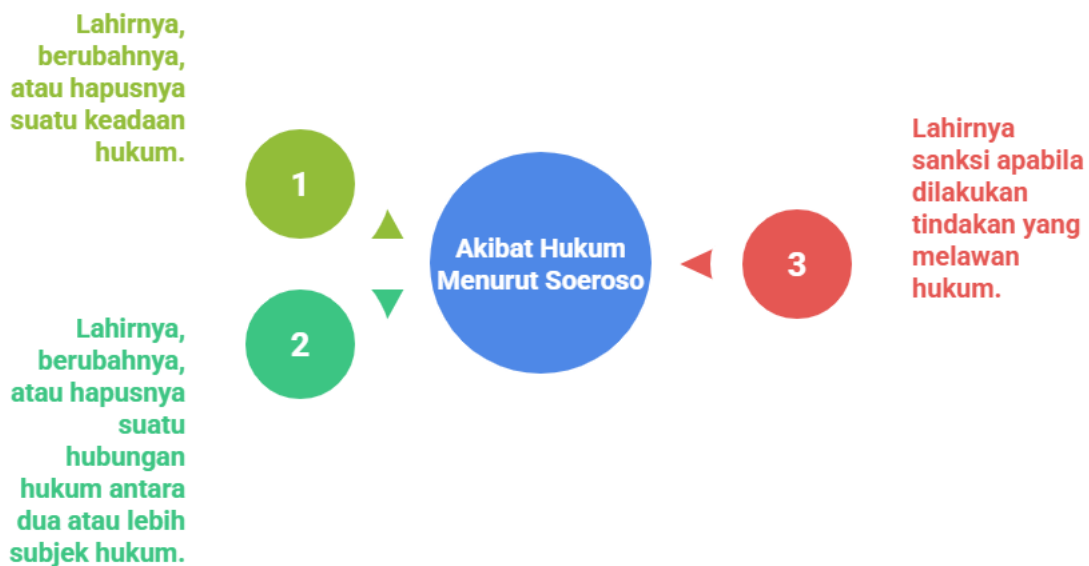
Lahirnya, berubahnya, atau hapusnya suatu keadaan hukum.

1

Akibat Hukum Menurut Soeroso

Lahirnya sanksi apabila dilakukan tindakan yang melawan hukum.

3

2

Lahirnya, berubahnya, atau hapusnya suatu hubungan hukum antara dua atau lebih subjek hukum.